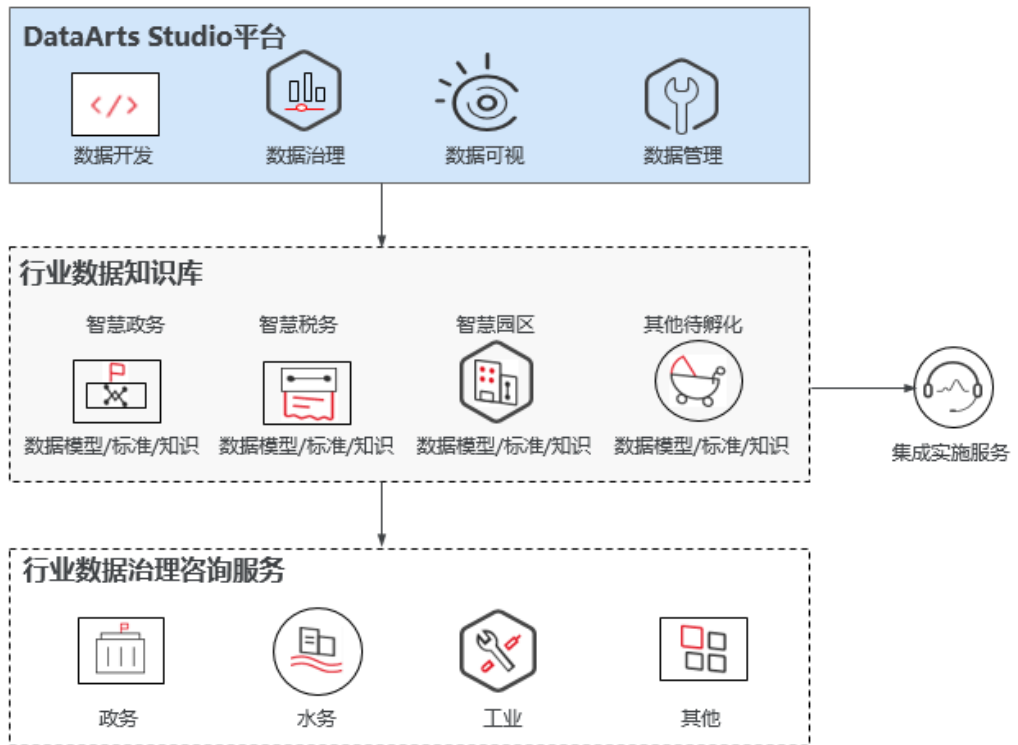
DataArts Studio平台

数据开发
数据治理
数据可视
数据管理

行业数据知识库

智慧政务
数据模型/标准/知识
智慧税务
数据模型/标准/知识
智慧园区
数据模型/标准/知识
其他待孵化
数据模型/标准/知识

集成实施服务

行业数据治理咨询服务

政务
水务
工业
其他